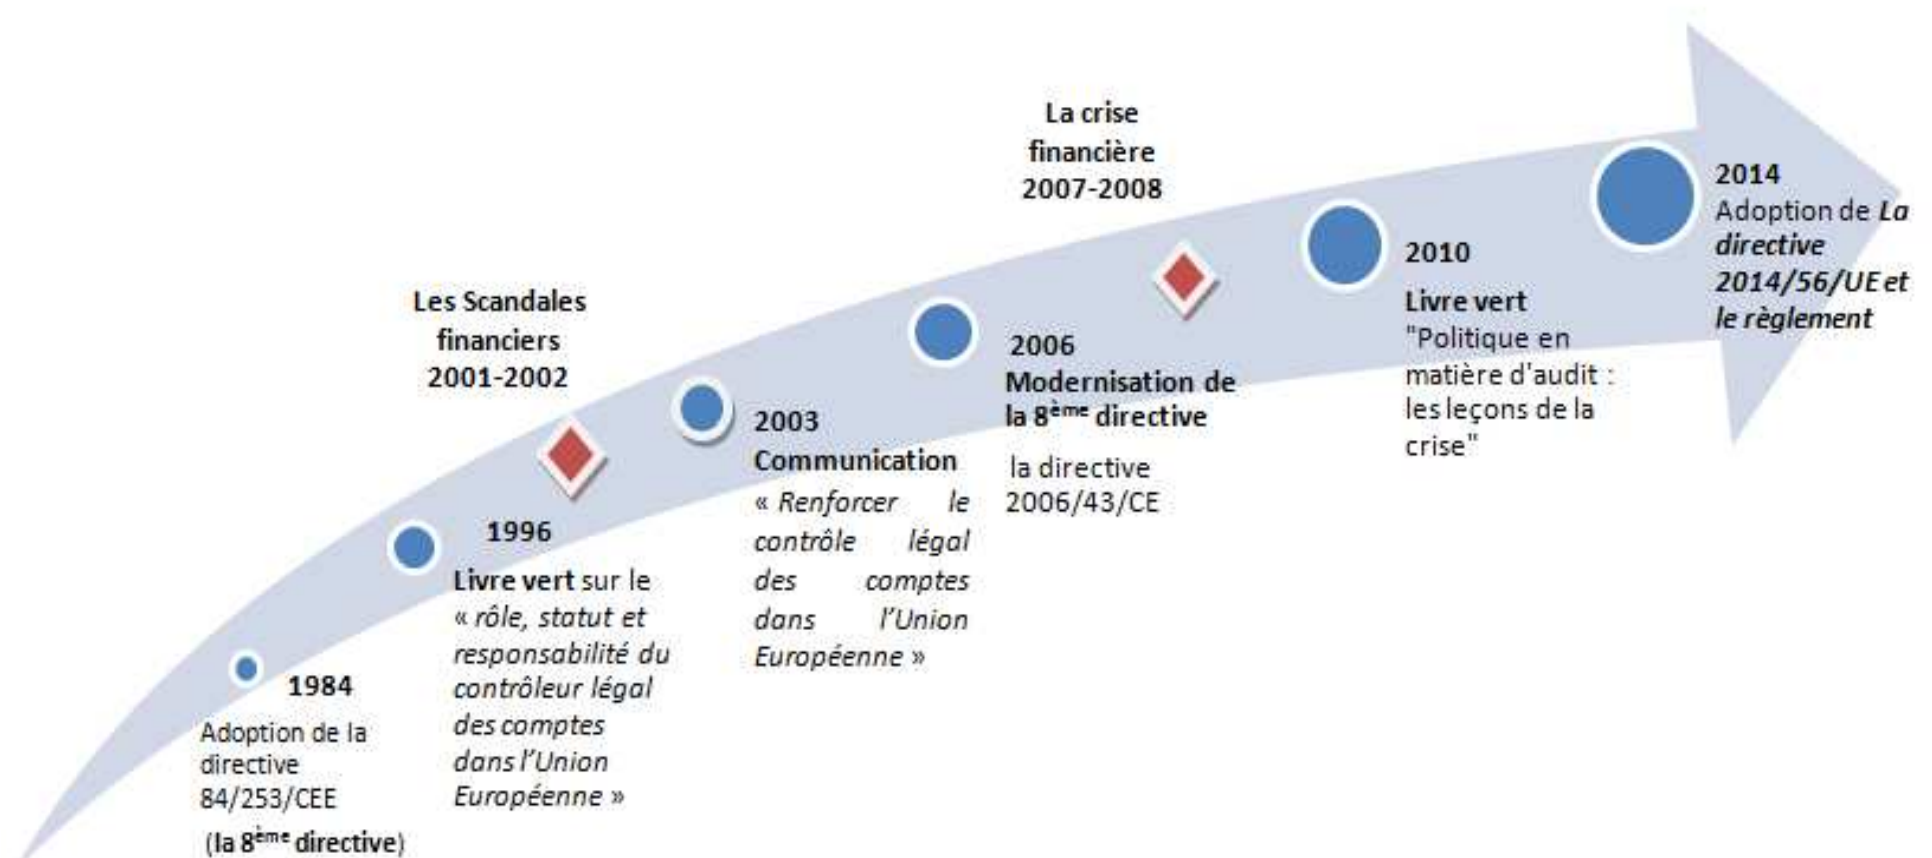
1984
Adoption de la directive 84/253/CEE
(la 8ème directive)

Les Scandales financiers 2001-2002

1996
Livre vert sur le « rôle, statut et responsabilité du contrôleur légal des comptes dans l'Union Européenne »

2003
Communication
« Renforcer le contrôle légal des comptes dans l'Union Européenne »

2006
Modernisation de la 8ème directive
la directive 2006/43/CE

La crise financière 2007-2008

2010
Livre vert
"Politique en matière d'audit : les leçons de la crise"

2014
Adoption de La directive 2014/56/UE et le règlement